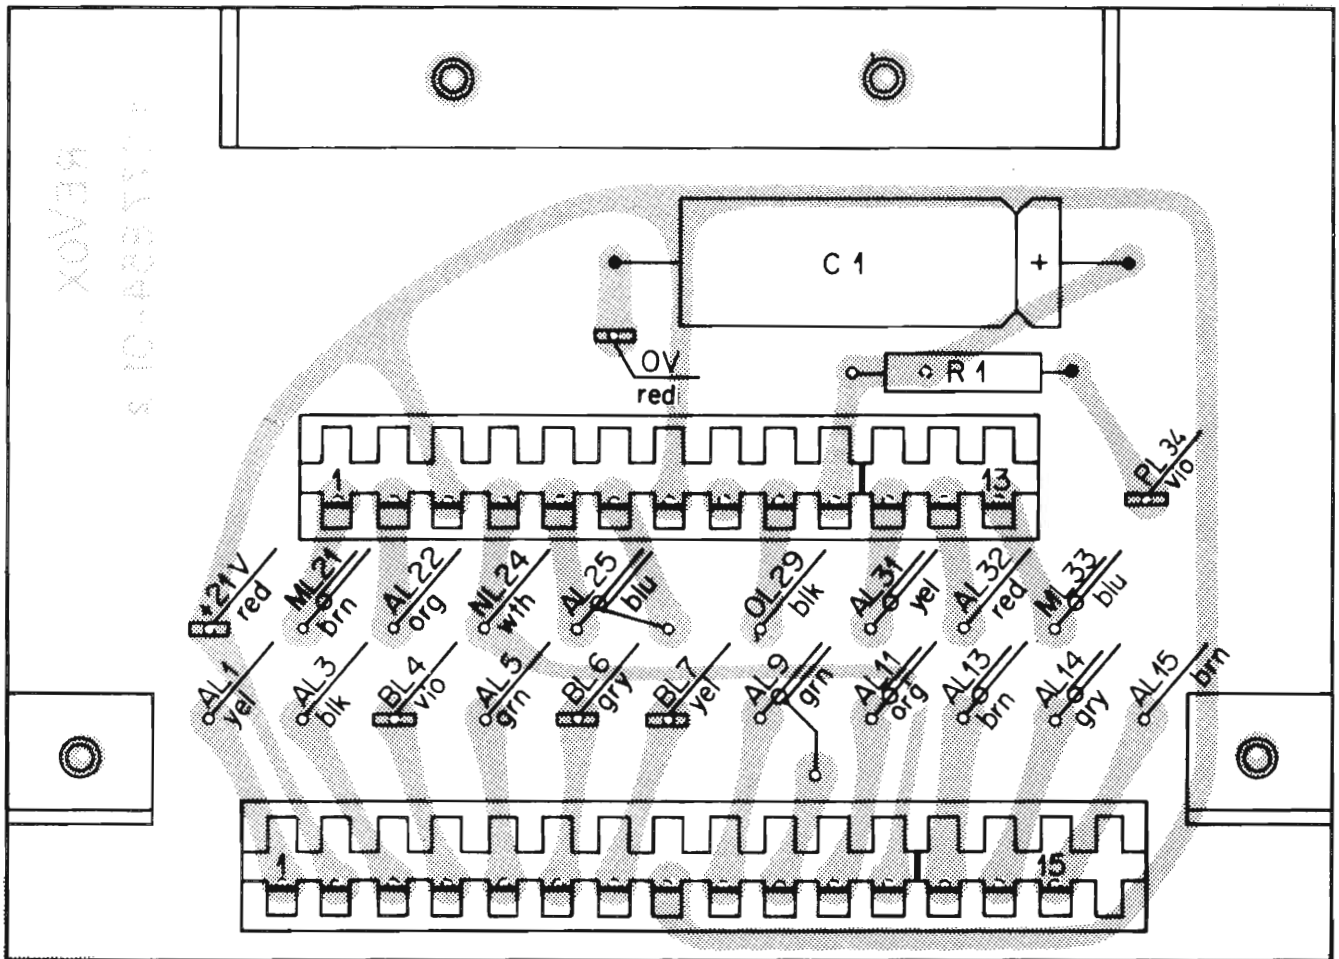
REVOX
1.057.011 s

C 1
+
OV
red
R 1
1
13
PL 34
vio
+21 V
red
ML 21
brn
AL 22
org
NL 24
wht
AL 25
blu
OL 29
blk
AL 31
yel
AL 32
red
ML 33
blu
AL 1
yel
AL 3
blk
BL 4
vio
AL 5
grn
BL 6
gry
BL 7
yel
AL 9
grn
AL 11
org
AL 13
brn
AL 14
gry
AL 15
brn
1
15